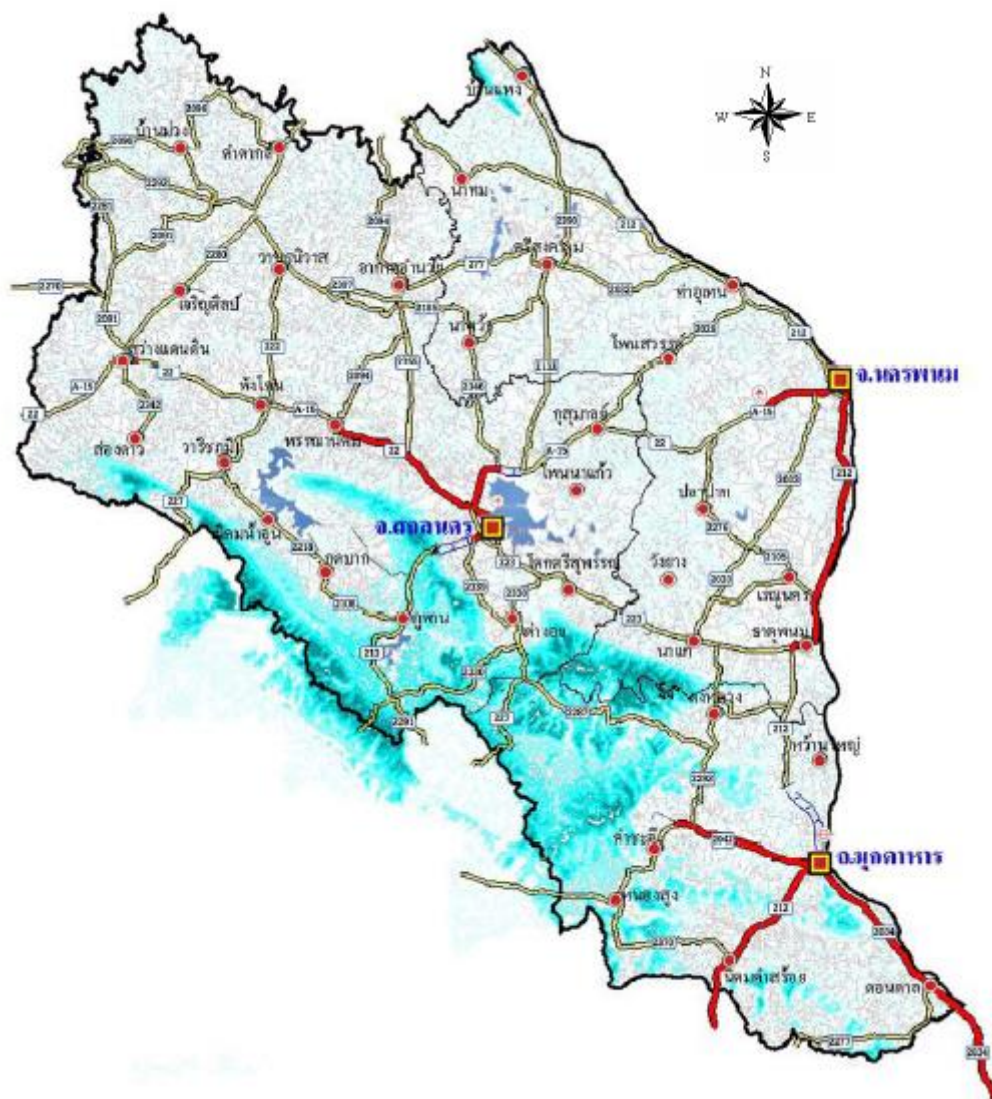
N
W
E
S

บ้านแพง
บ้านม่วง
คำตากล้า
นาหม
ศรีสงคราม
วานรนิวาส
อากาศอำนวย
ท่าอุเทน
เจริญศิลป์
นาหว้า
โพนสวรรค์
ส่องดาว
สว่างแดนดิน
พังโคน
พรรณานิคม
จ.นครพนม
วาริชภูมิ
กุสุมาลย์
โพนนาแก้ว
จ.สกลนคร
นิคมน้ำอูน
กุดบาก
โคกศรีสุพรรณ
ปลาปาก
วังยาง
ภูพาน
เต่างอย
เรณูนคร
นาแก
ธาตุพนม
คำชะอี
หว้านใหญ่
อ.มุกดาหาร
หนองสูง
นิคมคำสร้อย
ดอนตาล

2095
2093
2050
2093
2092
2094
2096
2280
212
2276
277
2267
2028
2091
2181
2033
2321
A-15
A-15
22
22
2342
2346
2132
2356
22
A-15
22
232
227
2218
2339
2305
2037
2276
2105
2339
2279
223
223
213
2291
2223
2280
2042
2292
212
2370
2034
2277
2034